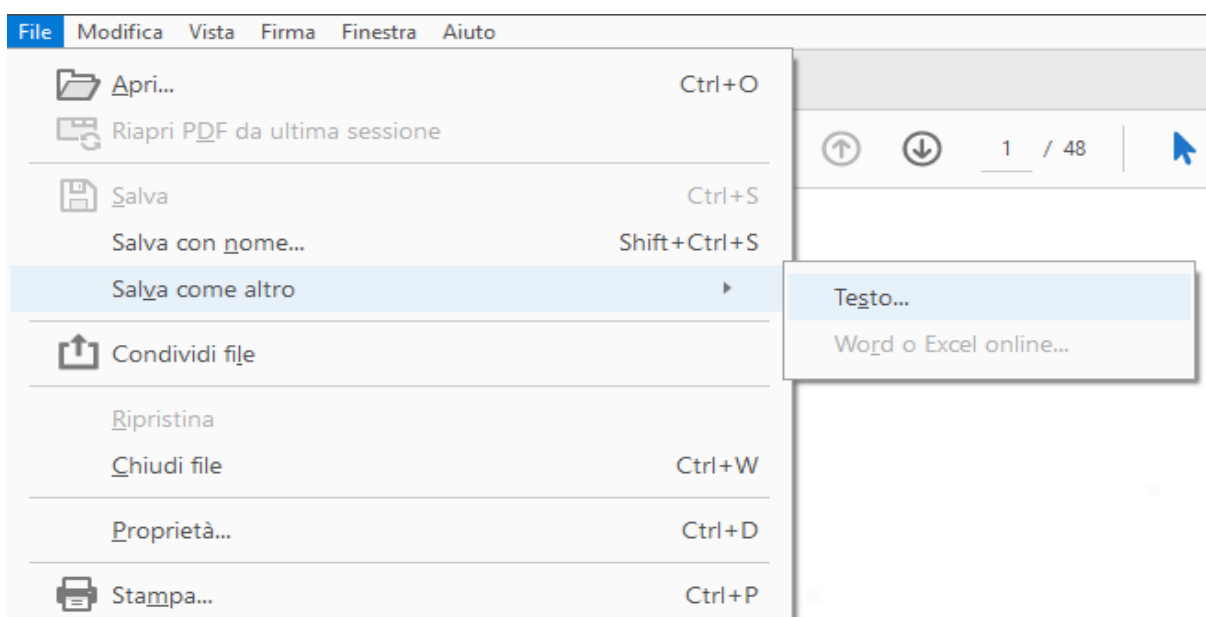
File Modifica Vista Firma Finestra Aiuto

Apri... Ctrl+O
Riapri PDF da ultima sessione
Salva Ctrl+S
Salva con nome... Shift+Ctrl+S
Salva come altro
Condividi file
Ripristina
Chiudi file Ctrl+W
Proprietà... Ctrl+D
Stampa... Ctrl+P

Testo...
Word o Excel online...

1 / 48